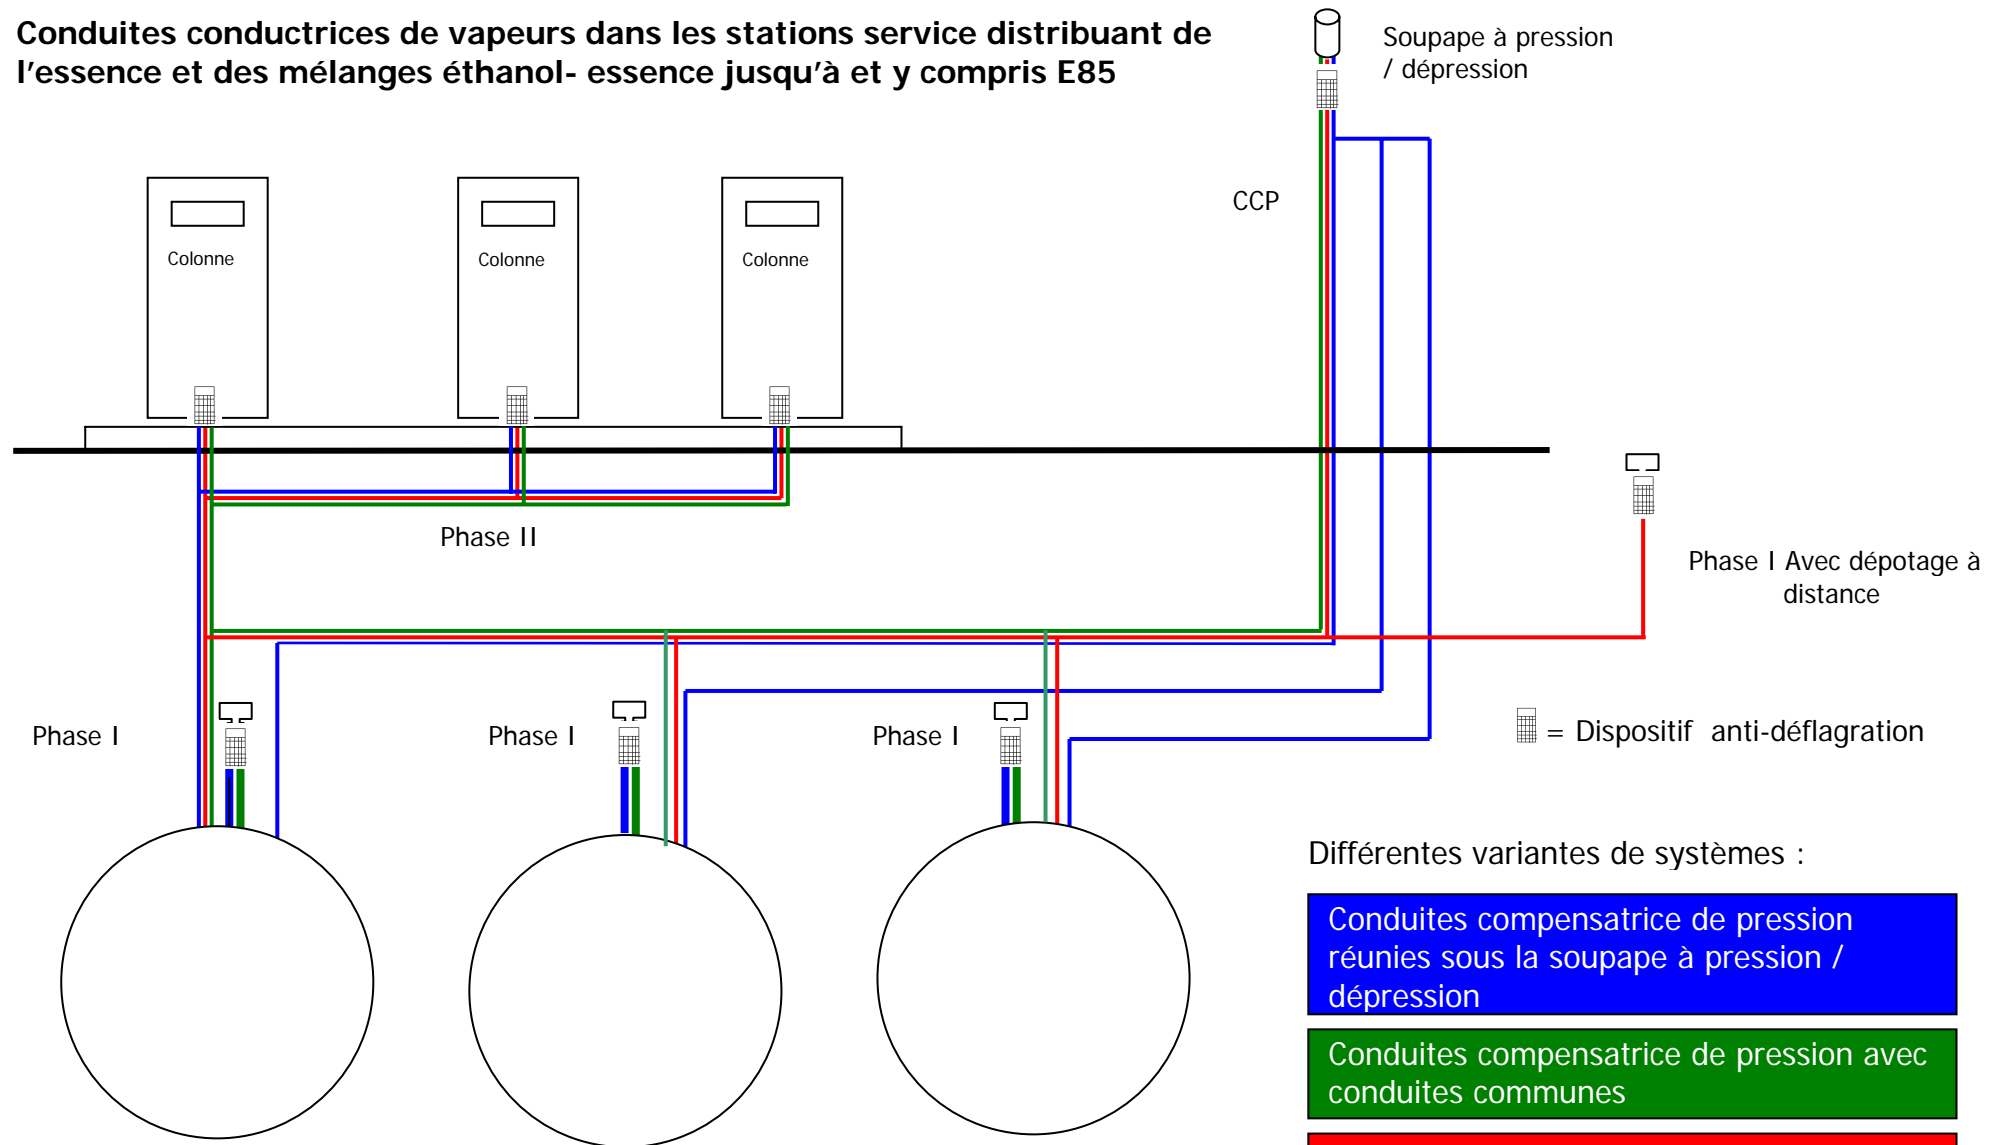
**Conduites conductrices de vapeurs dans les stations service distribuant de l'essence et des mélanges éthanol- essence jusqu'à et y compris E85**

Soupape à pression / dépression

CCP

Colonne

Colonne

Colonne

Phase II

Phase I Avec dépotage à distance

Phase I

Phase I

Phase I

= Dispositif anti-déflagration

Différentes variantes de systèmes :

Conduites compensatrice de pression réunies sous la soupape à pression / dépression

Conduites compensatrice de pression avec conduites communes